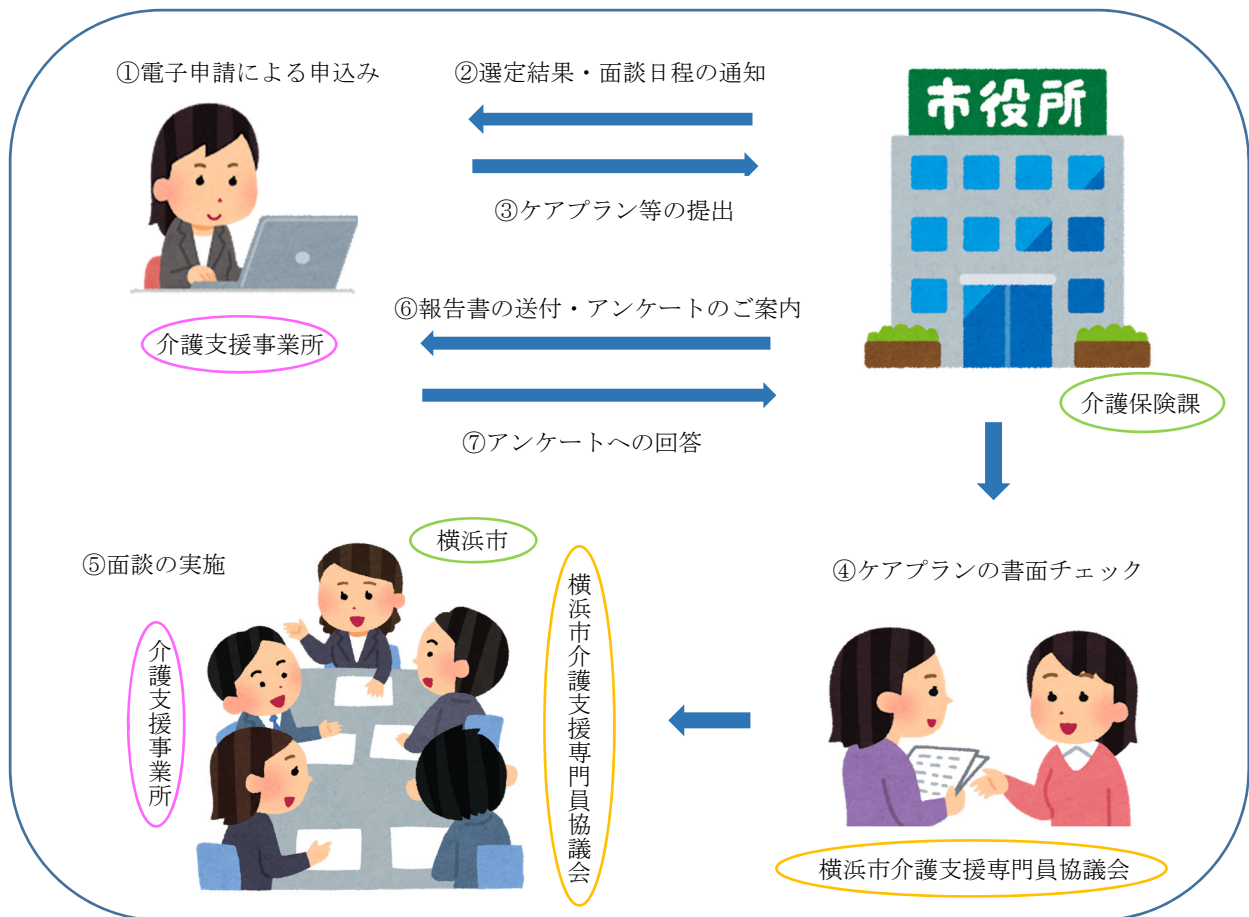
①電子申請による申込み

②選定結果・面談日程の通知

③ケアプラン等の提出

市役所

介護支援事業所

⑥報告書の送付・アンケートのご案内

⑦アンケートへの回答

介護保険課

⑤面談の実施

横浜市

介護支援事業所

横浜市介護支援専門員協議会

④ケアプランの書面チェック

横浜市介護支援専門員協議会